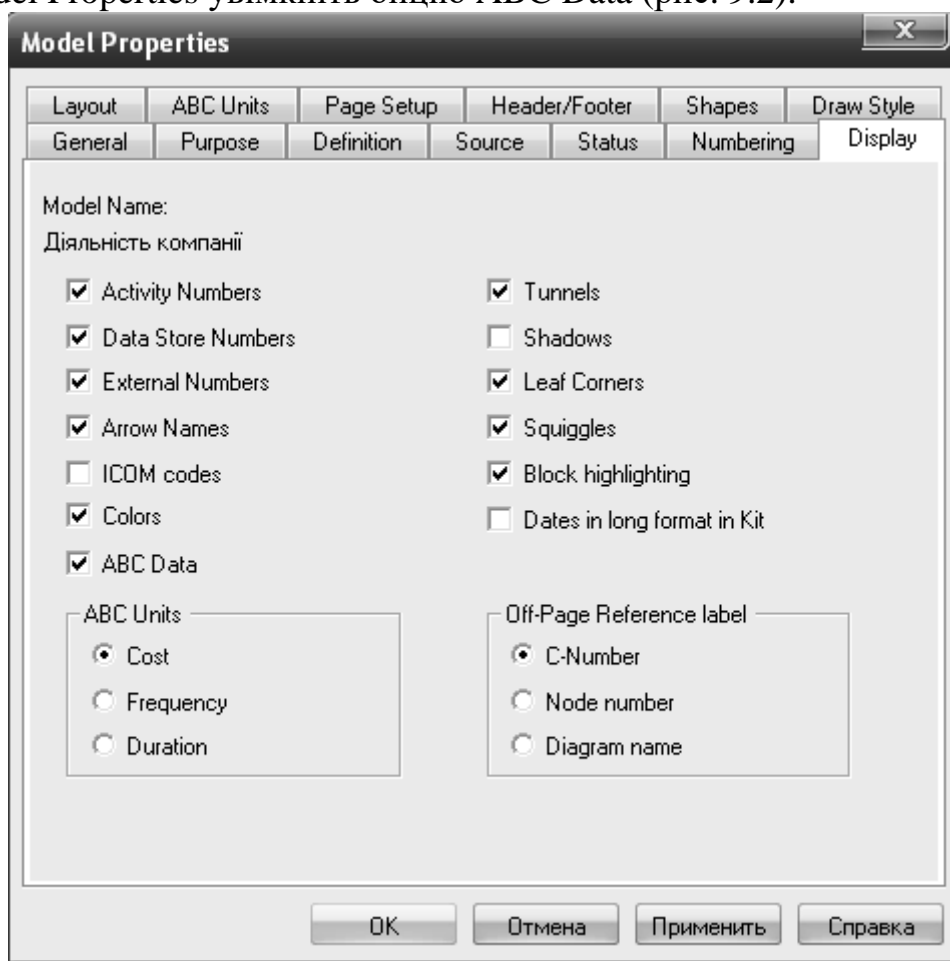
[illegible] Properties увімкніть опцію ABC Data (рис. 9.2).

Model Properties

x

Layout | ABC Units | Page Setup | Header/Footer | Shapes | Draw Style
General | Purpose | Definition | Source | Status | Numbering | Display

Model Name:
Діяльність компанії

☑ Activity Numbers
☑ Data Store Numbers
☑ External Numbers
☑ Arrow Names
☐ ICOM codes
☑ Colors
☑ ABC Data

☑ Tunnels
☐ Shadows
☑ Leaf Corners
☑ Squiggles
☑ Block highlighting
☐ Dates in long format in Kit

ABC Units
Cost
Frequency
Duration

Off-Page Reference label
C-Number
Node number
Diagram name

OK | Отмена | Применить | Справка